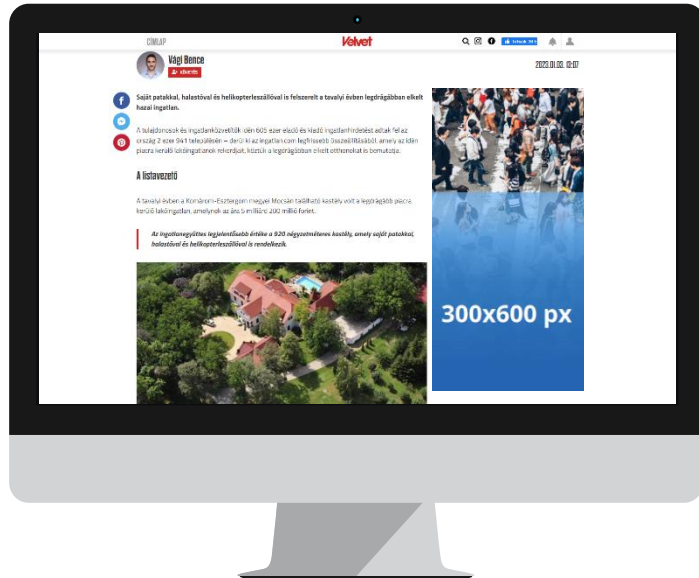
CÍMLAP

Velvet

Vági Bence

2023.01.00. 12:07

Saját patakkal, halastóval és helikopterleszállóval is felszerelt a tavalyi évben legdrágábban elkelt hazai ingatlan.

A tulajdonosok és ingatlanközvetítők idén 605 ezer eladó és kiadó ingatlanhirdetést adtak fel az ország 2 ezer 941 településén – derül ki az ingatlan.com legfrissebb összeállításából, amely az idén piacra kerülő lakóingatlanok rekordjait, köztük a legdrágábban elkelt otthonokat is bemutatja.

A listavezető

A tavalyi évben a Komárom-Esztergom megyei Mocsán található kastély volt a legdrágább piacra kerülő lakóingatlan, amelynek az ára 5 milliárd 200 millió forint.

Az ingatlanegyüttes legjelentősebb értéke a 920 négyzetméteres kastély, amely saját patakkal, halastóval és helikopterleszállóval is rendelkezik.

300x600 px